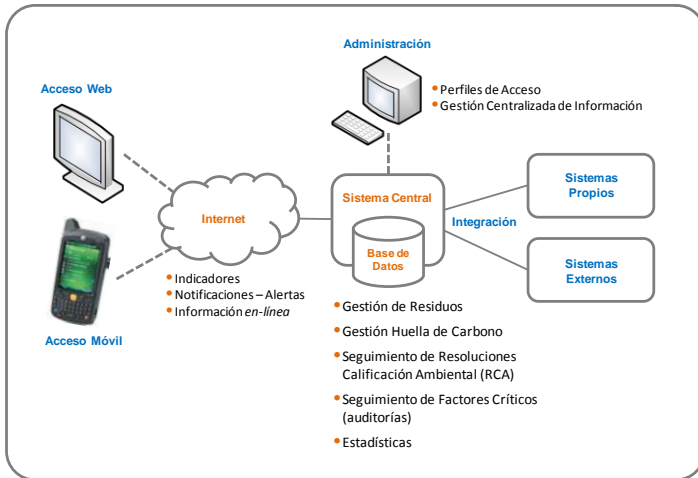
Administración

Perfiles de Acceso
Gestión Centralizada de Información

Acceso Web

Internet

Sistema Central

Base de Datos

Integración

Sistemas Propios

Sistemas Externos

Indicadores
Notificaciones – Alertas
Información en-línea

Acceso Móvil

Gestión de Residuos
Gestión Huella de Carbono
Seguimiento de Resoluciones Calificación Ambiental (RCA)
Seguimiento de Factores Críticos (auditorías)
Estadísticas